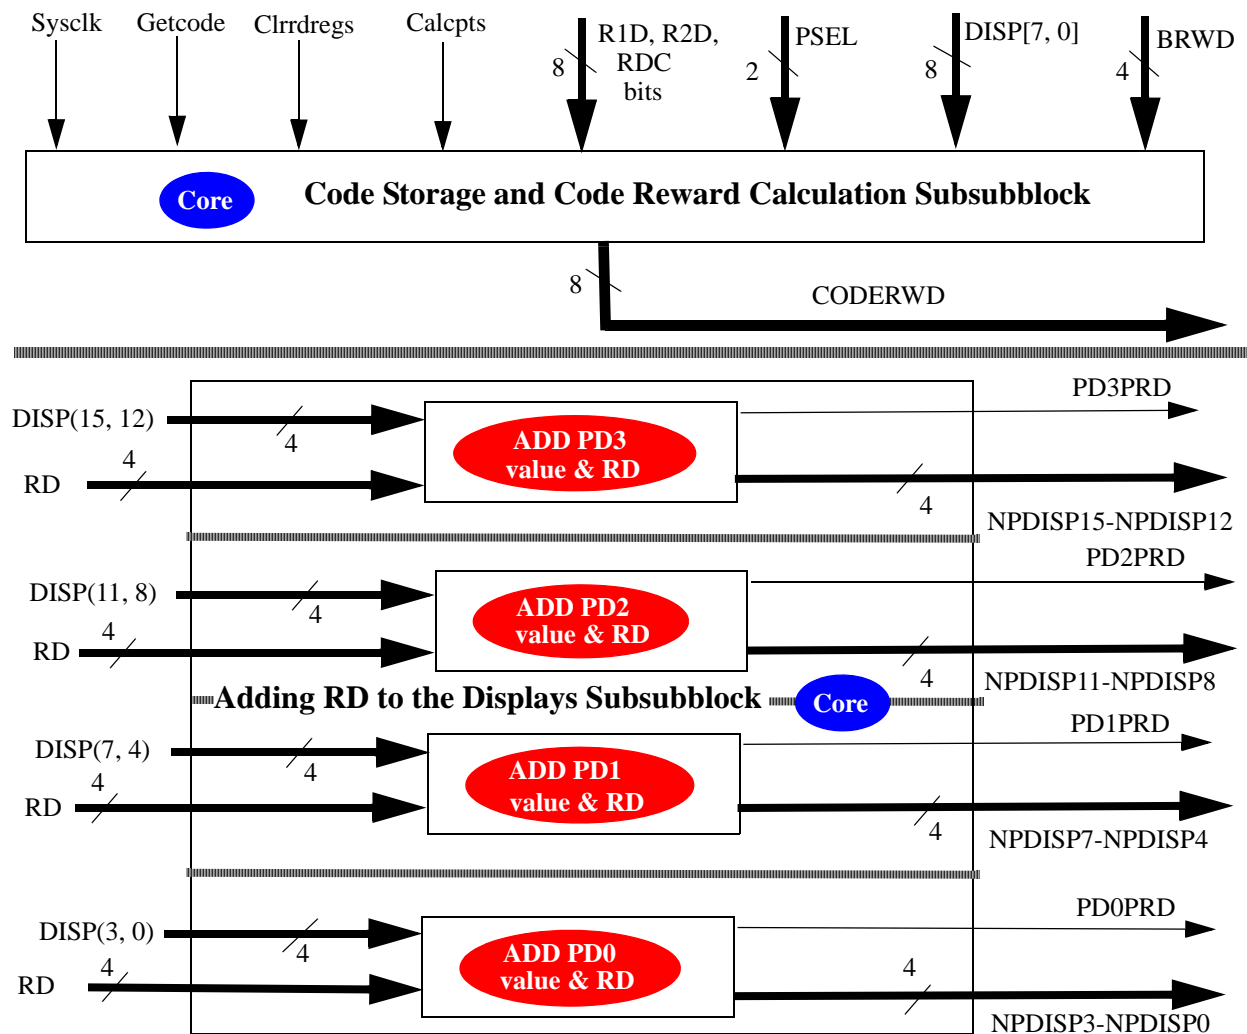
Sysclk Getcode Clrrdregs Calcpts

8 R1D, R2D, RDC bits

2 PSEL

8 DISP[7, 0]

4 BRWD

Core

Code Storage and Code Reward Calculation Subsubblock

8

CODERWD

DISP(15, 12)

4

RD

4

ADD PD3 value & RD

PD3PRD

4

NPDISP15-NPDISP12

DISP(11, 8)

4

RD

4

ADD PD2 value & RD

PD2PRD

4

NPDISP11-NPDISP8

Adding RD to the Displays Subsubblock

Core

DISP(7, 4)

4

RD

4

ADD PD1 value & RD

PD1PRD

4

NPDISP7-NPDISP4

DISP(3, 0)

4

RD

4

ADD PD0 value & RD

PD0PRD

4

NPDISP3-NPDISP0